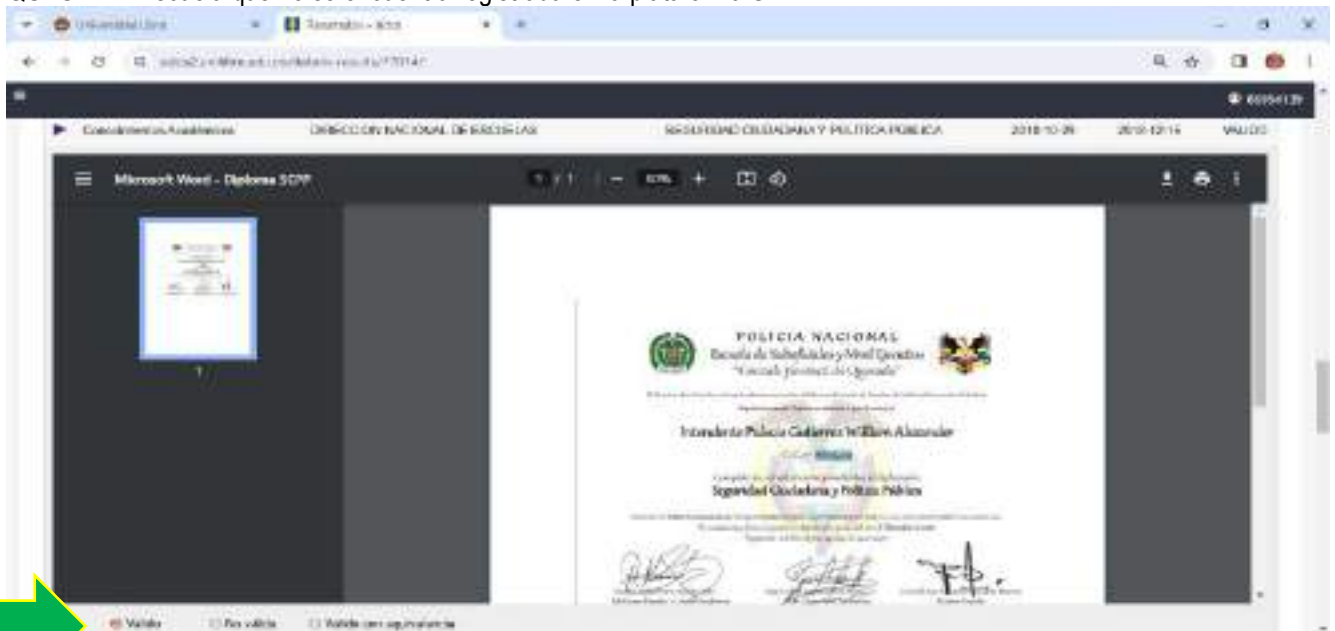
Universidad Libre
Resultados - Sirus
Conocimientos Académicos DIRECCION NACIONAL DE ESCUELAS SEGURIDAD CIUDADANA Y POLITICA PUBLICA 2018-10-29 2018-12-16 VALIDO
Microsoft Word - Diploma SCPP
1 / 1
1
POLICIA NACIONAL
Escuela de Suboficiales y Nivel Ejecutivo
"Gonzalo Jiménez de Quesada"
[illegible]
Intendente Policía Gutierrez William Alexander
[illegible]
Seguridad Ciudadana y Política Pública
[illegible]
Válido
No válido
Válido con equivalencia